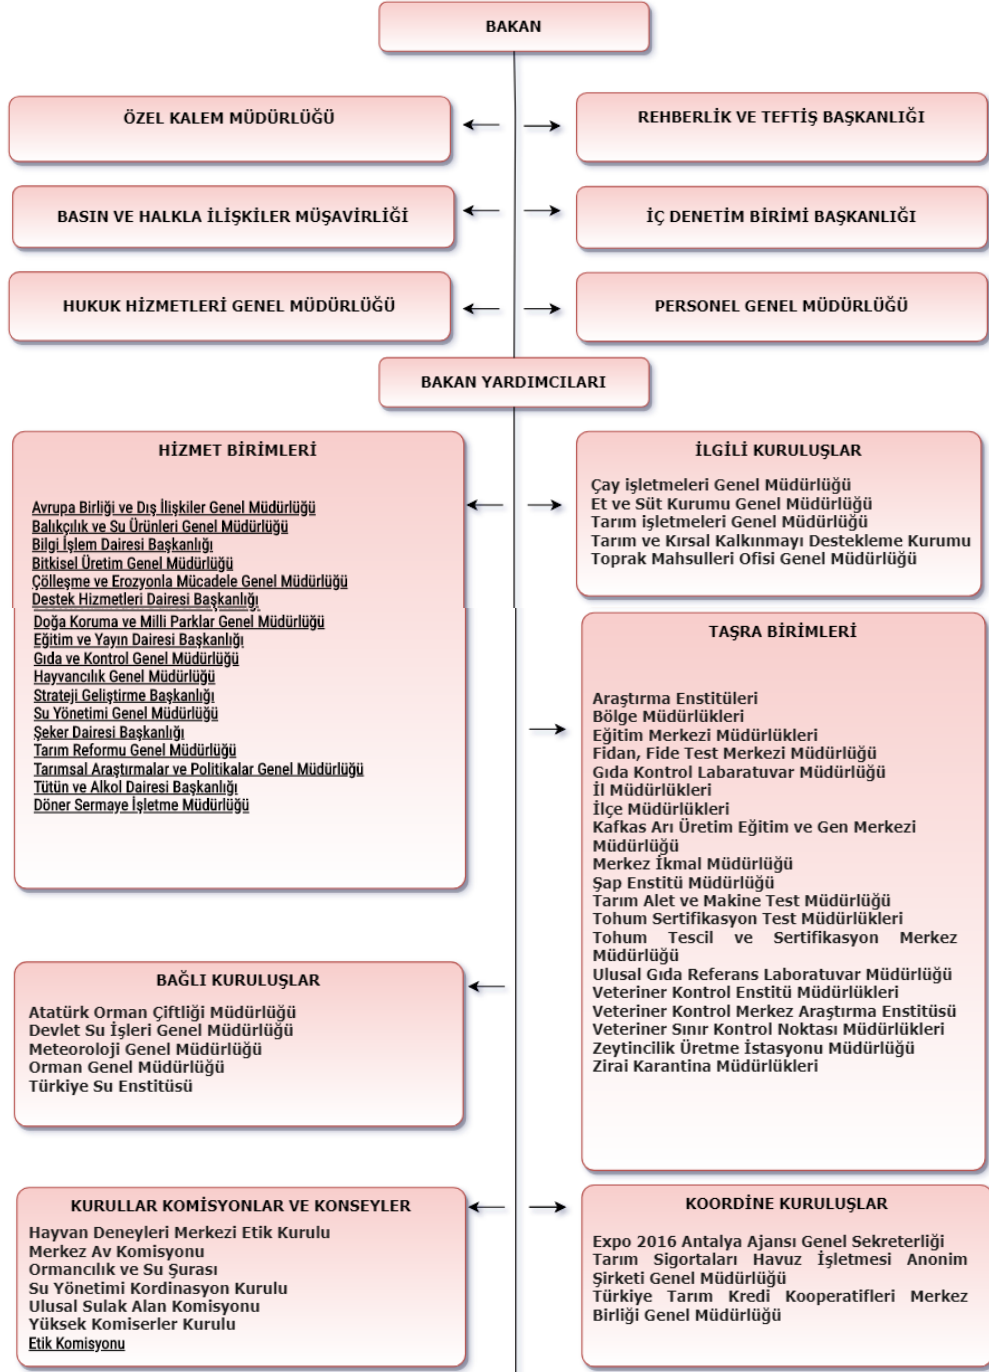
BAKAN

ÖZEL KALEM MÜDÜRLÜĞÜ

REHBERLİK VE TEFTİŞ BAŞKANLIĞI

BASIN VE HALKLA İLİŞKİLER MÜŞAVİRLİĞİ

İÇ DENETİM BİRİMİ BAŞKANLIĞI

HUKUK HİZMETLERİ GENEL MÜDÜRLÜĞÜ

PERSONEL GENEL MÜDÜRLÜĞÜ

BAKAN YARDIMCILARI

HİZMET BİRİMLERİ

Avrupa Birliği ve Dış İlişkiler Genel Müdürlüğü
Balıkçılık ve Su Ürünleri Genel Müdürlüğü
Bilgi İşlem Dairesi Başkanlığı
Bitkisel Üretim Genel Müdürlüğü
Çölleşme ve Erozyonla Mücadele Genel Müdürlüğü
Destek Hizmetleri Dairesi Başkanlığı
Doğa Koruma ve Milli Parklar Genel Müdürlüğü
Eğitim ve Yayın Dairesi Başkanlığı
Gıda ve Kontrol Genel Müdürlüğü
Hayvancılık Genel Müdürlüğü
Strateji Geliştirme Başkanlığı
Su Yönetimi Genel Müdürlüğü
Şeker Dairesi Başkanlığı
Tarım Reformu Genel Müdürlüğü
Tarımsal Araştırmalar ve Politikalar Genel Müdürlüğü
Tütün ve Alkol Dairesi Başkanlığı
Döner Sermaye İşletme Müdürlüğü

İLGİLİ KURULUŞLAR

Çay işletmeleri Genel Müdürlüğü
Et ve Süt Kurumu Genel Müdürlüğü
Tarım işletmeleri Genel Müdürlüğü
Tarım ve Kırsal Kalkınmayı Destekleme Kurumu
Toprak Mahsulleri Ofisi Genel Müdürlüğü

TAŞRA BİRİMLERİ

Araştırma Enstitüleri
Bölge Müdürlükleri
Eğitim Merkezi Müdürlükleri
Fidan, Fide Test Merkezi Müdürlüğü
Gıda Kontrol Labaratuvar Müdürlüğü
İl Müdürlükleri
İlçe Müdürlükleri
Kafkas Arı Üretim Eğitim ve Gen Merkezi Müdürlüğü
Merkez İkmal Müdürlüğü
Şap Enstitü Müdürlüğü
Tarım Alet ve Makine Test Müdürlüğü
Tohum Sertifikasyon Test Müdürlükleri
Tohum Tescil ve Sertifikasyon Merkez Müdürlüğü
Ulusal Gıda Referans Laboratuvar Müdürlüğü
Veteriner Kontrol Enstitü Müdürlükleri
Veteriner Kontrol Merkez Araştırma Enstitüsü
Veteriner Sınır Kontrol Noktası Müdürlükleri
Zeytincilik Üretme İstasyonu Müdürlüğü
Zirai Karantina Müdürlükleri

BAĞLI KURULUŞLAR

Atatürk Orman Çiftliği Müdürlüğü
Devlet Su İşleri Genel Müdürlüğü
Meteoroloji Genel Müdürlüğü
Orman Genel Müdürlüğü
Türkiye Su Enstitüsü

KURULLAR KOMİSYONLAR VE KONSEYLER

Hayvan Deneyleri Merkezi Etik Kurulu
Merkez Av Komisyonu
Ormancılık ve Su Şurası
Su Yönetimi Kordinasyon Kurulu
Ulusal Sulak Alan Komisyonu
Yüksek Komiserler Kurulu
Etik Komisyonu

KOORDİNE KURULUŞLAR

Expo 2016 Antalya Ajansı Genel Sekreterliği
Tarım Sigortaları Havuz İşletmesi Anonim Şirketi Genel Müdürlüğü
Türkiye Tarım Kredi Kooperatifleri Merkez Birliği Genel Müdürlüğü